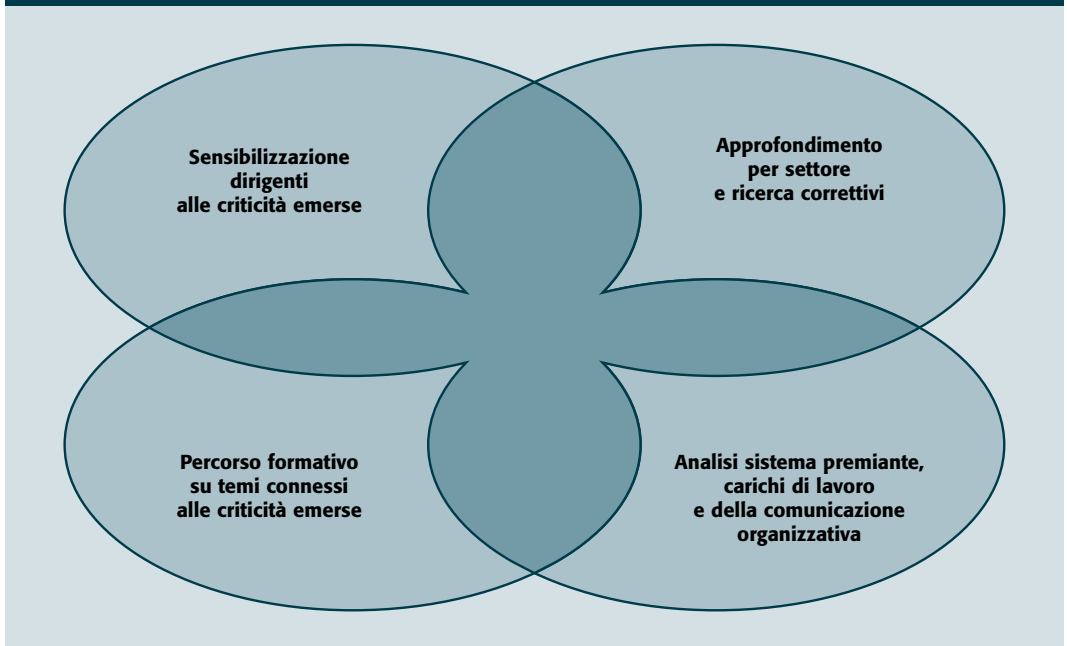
Sensibilizzazione dirigenti alle criticità emerse

Approfondimento per settore e ricerca correttivi

Percorso formativo su temi connessi alle criticità emerse

Analisi sistema premiante, carichi di lavoro e della comunicazione organizzativa